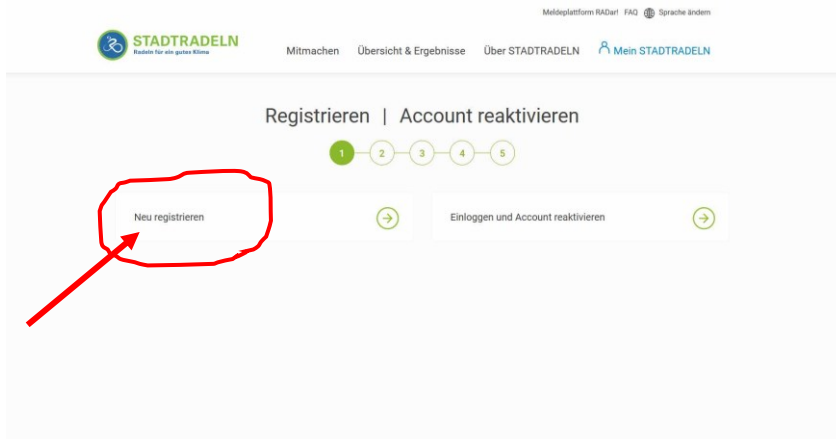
Meldeplattform RADar!   FAQ   Sprache ändern

STADTRADELN
Radeln für ein gutes Klima

Mitmachen   Übersicht & Ergebnisse   Über STADTRADELN   Mein STADTRADELN

Registrieren | Account reaktivieren

1   2   3   4   5

Neu registrieren

Einloggen und Account reaktivieren